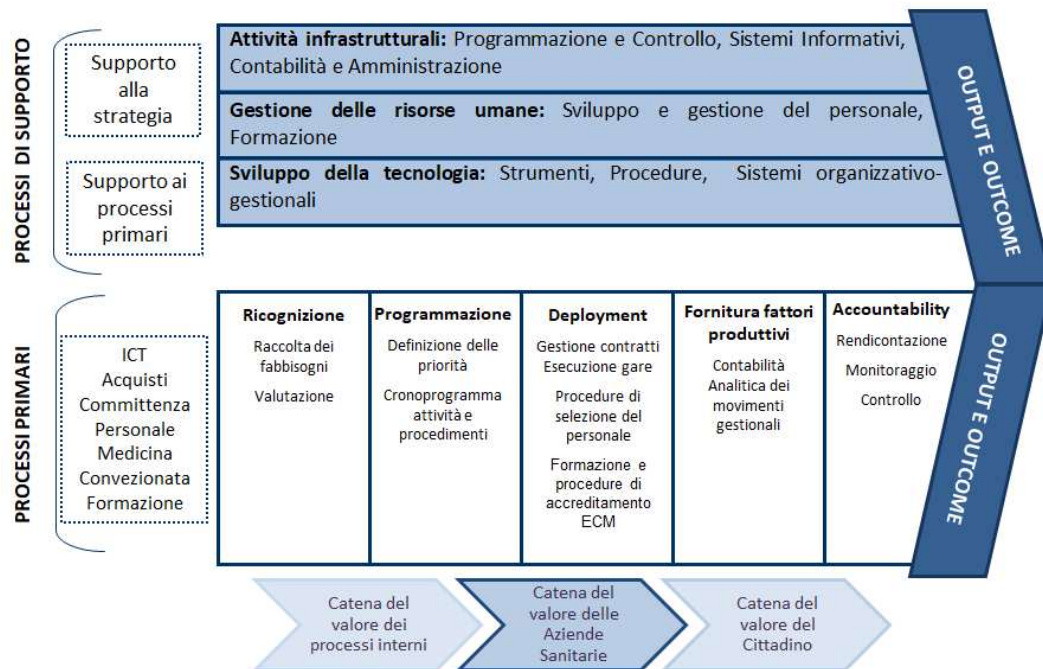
PROCESSI DI SUPPORTO

Supporto alla strategia

Supporto ai processi primari

**Attività infrastrutturali:** Programmazione e Controllo, Sistemi Informativi, Contabilità e Amministrazione

**Gestione delle risorse umane:** Sviluppo e gestione del personale, Formazione

**Sviluppo della tecnologia:** Strumenti, Procedure, Sistemi organizzativo-gestionali

OUTPUT E OUTCOME

PROCESSI PRIMARI

ICT
Acquisti
Committenza
Personale
Medicina
Convezionata
Formazione

| Ricognizione | Programmazione | Deployment | Fornitura fattori produttivi | Accountability |
|---|---|---|---|---|
| Raccolta dei fabbisogni<br>Valutazione | Definizione delle priorità<br>Cronoprogramma attività e procedimenti | Gestione contratti<br>Esecuzione gare<br>Procedure di selezione del personale<br>Formazione e procedure di accreditamento ECM | Contabilità Analitica dei movimenti gestionali | Rendicontazione<br>Monitoraggio<br>Controllo |

OUTPUT E OUTCOME

Catena del valore dei processi interni

Catena del valore delle Aziende Sanitarie

Catena del valore del Cittadino